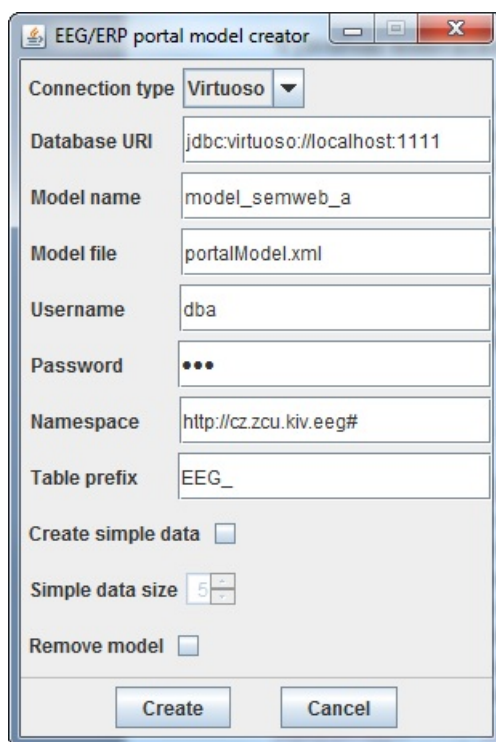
EEG/ERP portal model creator

Connection type Virtuoso

Database URI jdbc:virtuoso://localhost:1111

Model name model_semweb_a

Model file portalModel.xml

Username dba

Password •••

Namespace http://cz.zcu.kiv.eeg#

Table prefix EEG_

Create simple data

Simple data size 5

Remove model

Create Cancel